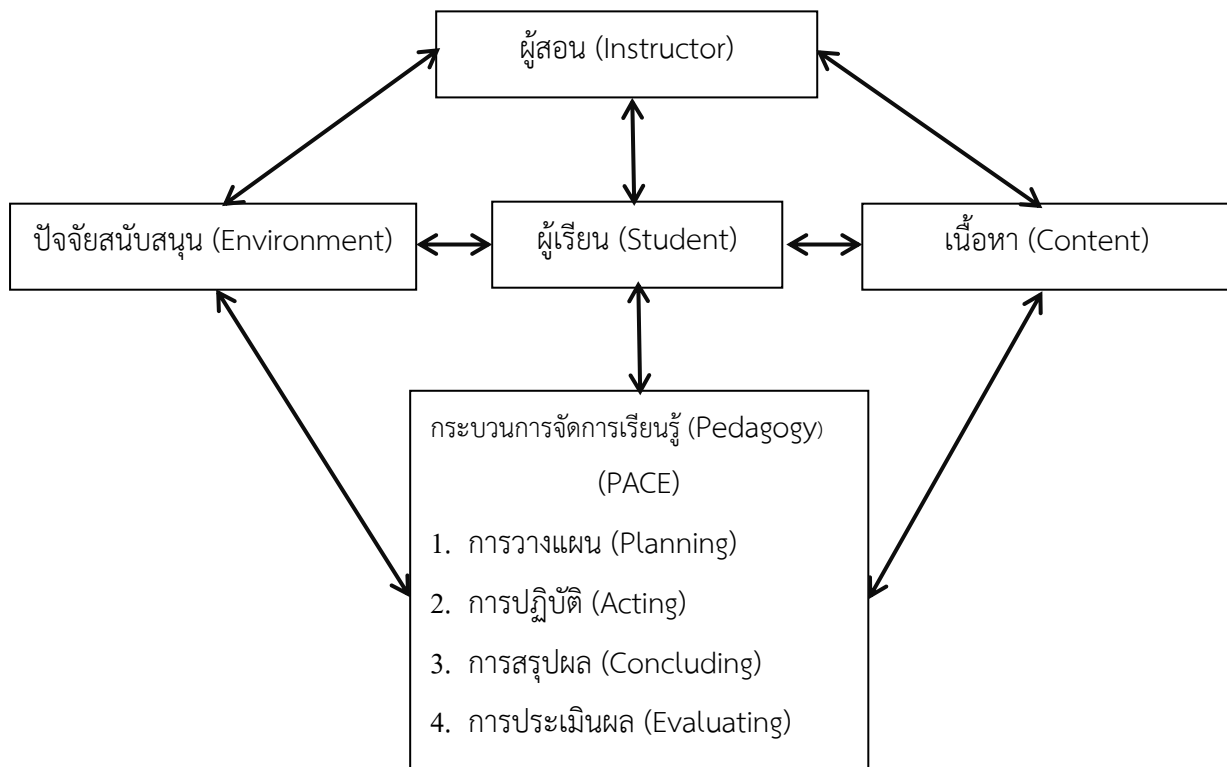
ผู้สอน (Instructor)

ปัจจัยสนับสนุน (Environment)

ผู้เรียน (Student)

เนื้อหา (Content)

กระบวนการจัดการเรียนรู้ (Pedagogy)

(PACE)

1. การวางแผน (Planning)

2. การปฏิบัติ (Acting)

3. การสรุปผล (Concluding)

4. การประเมินผล (Evaluating)